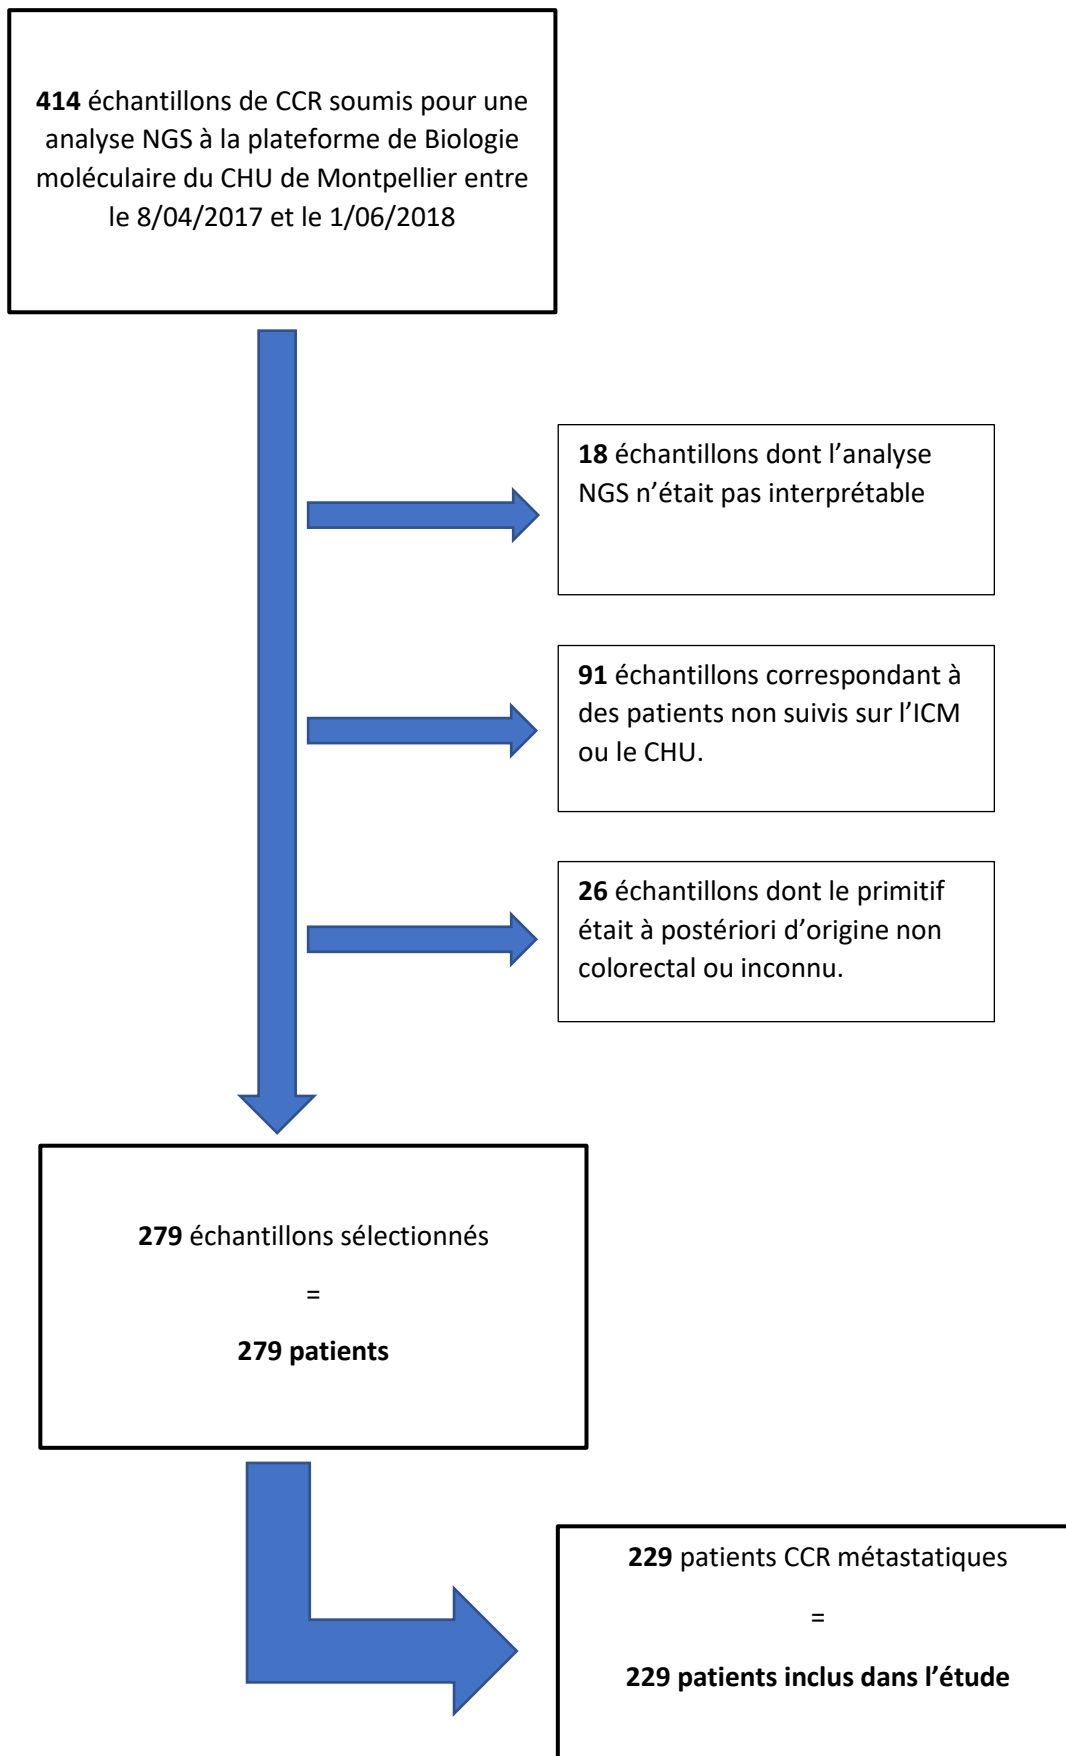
414 échantillons de CCR soumis pour une analyse NGS à la plateforme de Biologie moléculaire du CHU de Montpellier entre le 8/04/2017 et le 1/06/2018

18 échantillons dont l'analyse NGS n'était pas interprétable

91 échantillons correspondant à des patients non suivis sur l'ICM ou le CHU.

26 échantillons dont le primitif était à postériori d'origine non colorectal ou inconnu.

279 échantillons sélectionnés

=

279 patients

229 patients CCR métastatiques

=

229 patients inclus dans l'étude